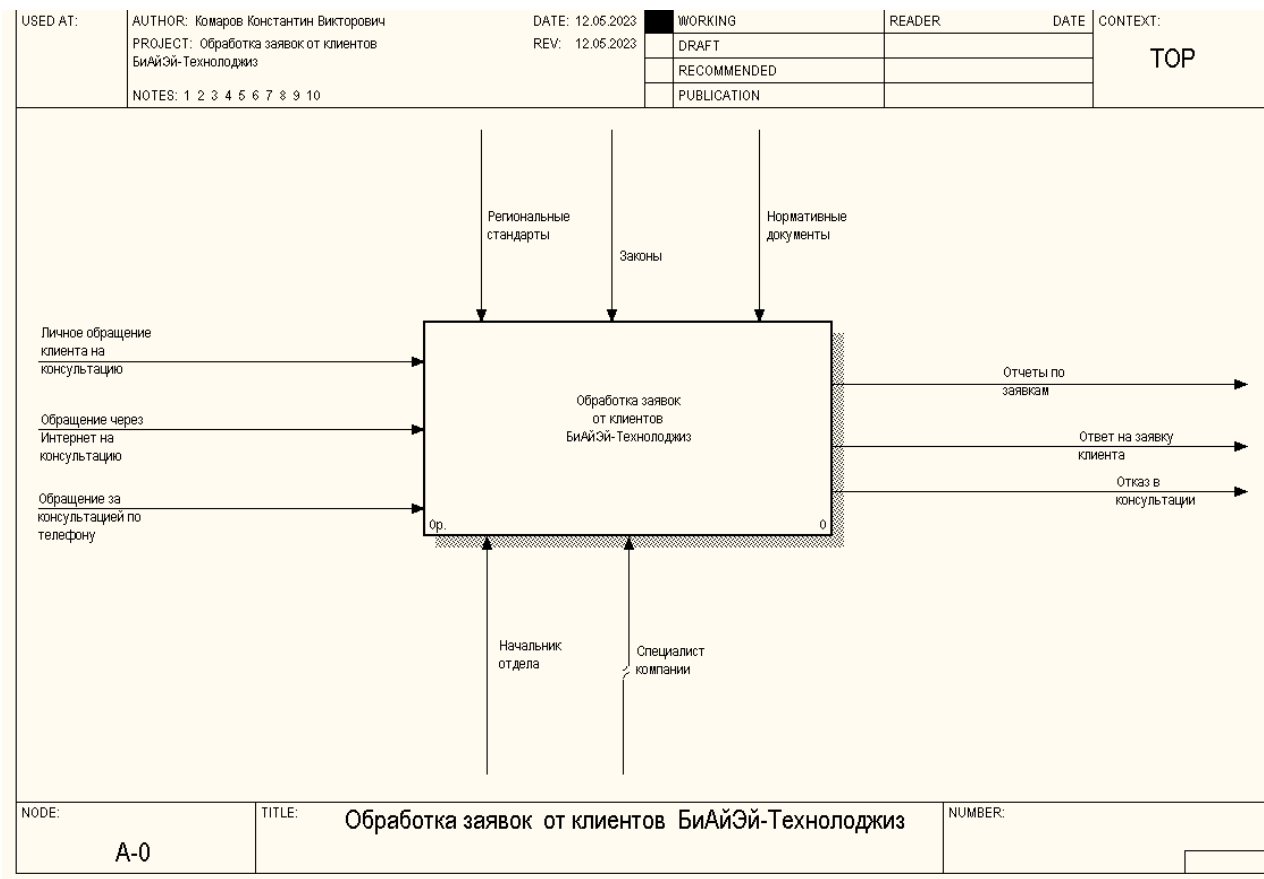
| USED AT: | AUTHOR: Комаров Константин Викторович | DATE: 12.05.2023 | | WORKING | READER | DATE | CONTEXT: |
|---|---|---|---|---|---|---|---|
| | PROJECT: Обработка заявок от клиентов БиАйЭй-Технолоджиз | REV: 12.05.2023 | | DRAFT | | | TOP |
| | | | | RECOMMENDED | | | |
| | NOTES: 1 2 3 4 5 6 7 8 9 10 | | | PUBLICATION | | | |

Региональные стандарты

Законы

Нормативные документы

Личное обращение клиента на консультацию

Обращение через Интернет на консультацию

Обращение за консультацией по телефону

Обработка заявок от клиентов БиАйЭй-Технолоджиз

0р.

0

Отчеты по заявкам

Ответ на заявку клиента

Отказ в консультации

Начальник отдела

Специалист компании

| NODE: | TITLE: | NUMBER: |
|---|---|---|
| A-0 | Обработка заявок от клиентов БиАйЭй-Технолоджиз | |